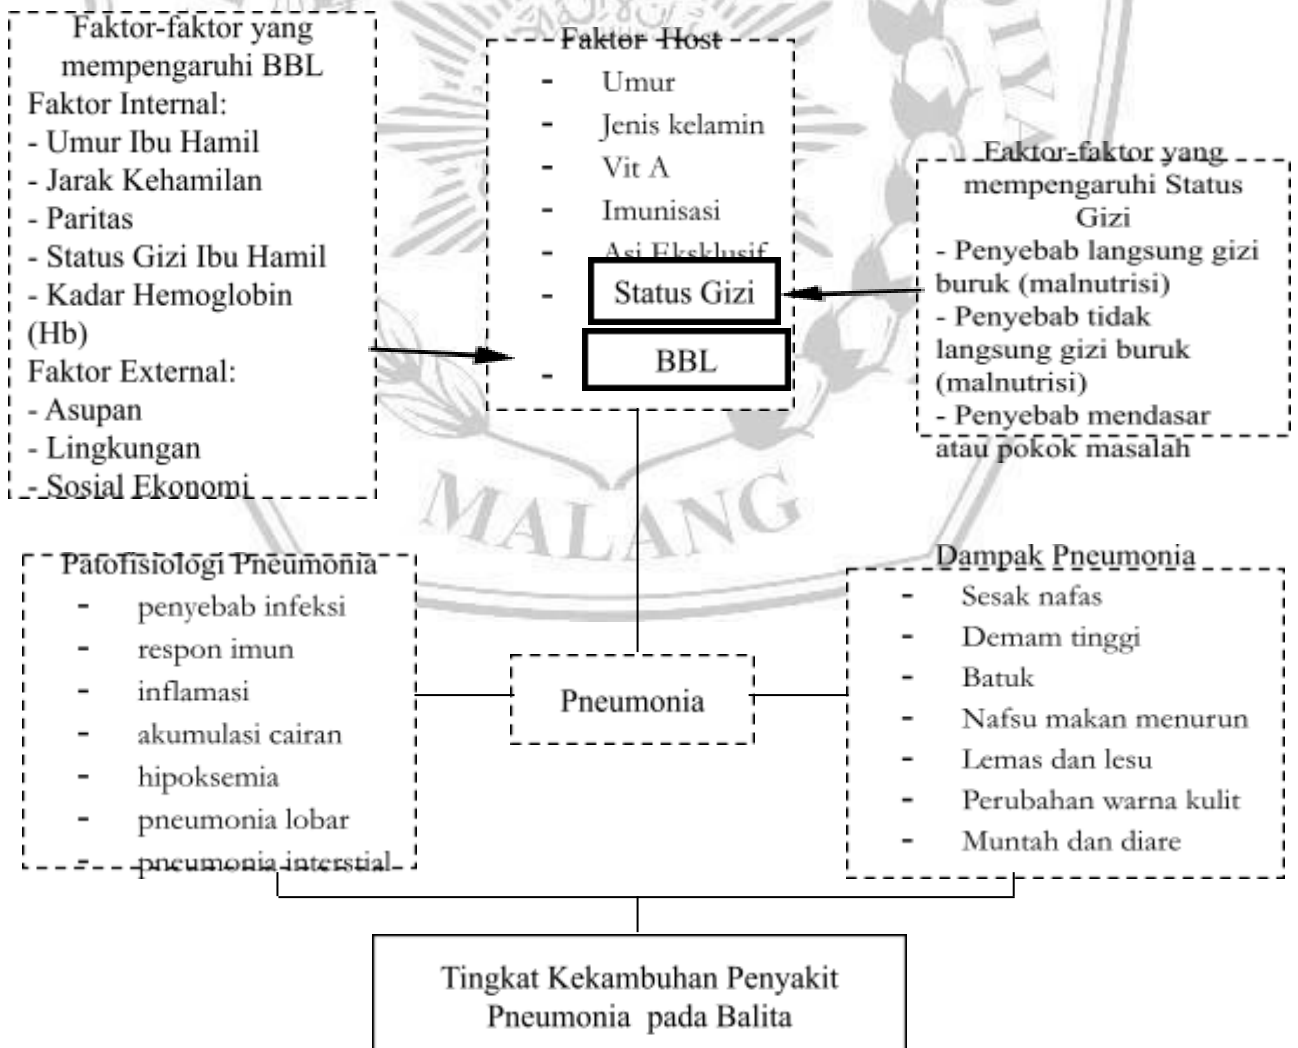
Faktor-faktor yang mempengaruhi BBL
Faktor Internal:
- Umur Ibu Hamil
- Jarak Kehamilan
- Paritas
- Status Gizi Ibu Hamil
- Kadar Hemoglobin (Hb)
Faktor External:
- Asupan
- Lingkungan
- Sosial Ekonomi

Faktor Host
- Umur
- Jenis kelamin
- Vit A
- Imunisasi
- Asi Eksklusif
- Status Gizi
- BBL

Faktor-faktor yang mempengaruhi Status Gizi
- Penyebab langsung gizi buruk (malnutrisi)
- Penyebab tidak langsung gizi buruk (malnutrisi)
- Penyebab mendasar atau pokok masalah

MALANG

Patofisiologi Pneumonia
- penyebab infeksi
- respon imun
- inflamasi
- akumulasi cairan
- hipoksemia
- pneumonia lobar
- pneumonia interstial

Pneumonia

Dampak Pneumonia
- Sesak nafas
- Demam tinggi
- Batuk
- Nafsu makan menurun
- Lemas dan lesu
- Perubahan warna kulit
- Muntah dan diare

Tingkat Kekambuhan Penyakit Pneumonia pada Balita